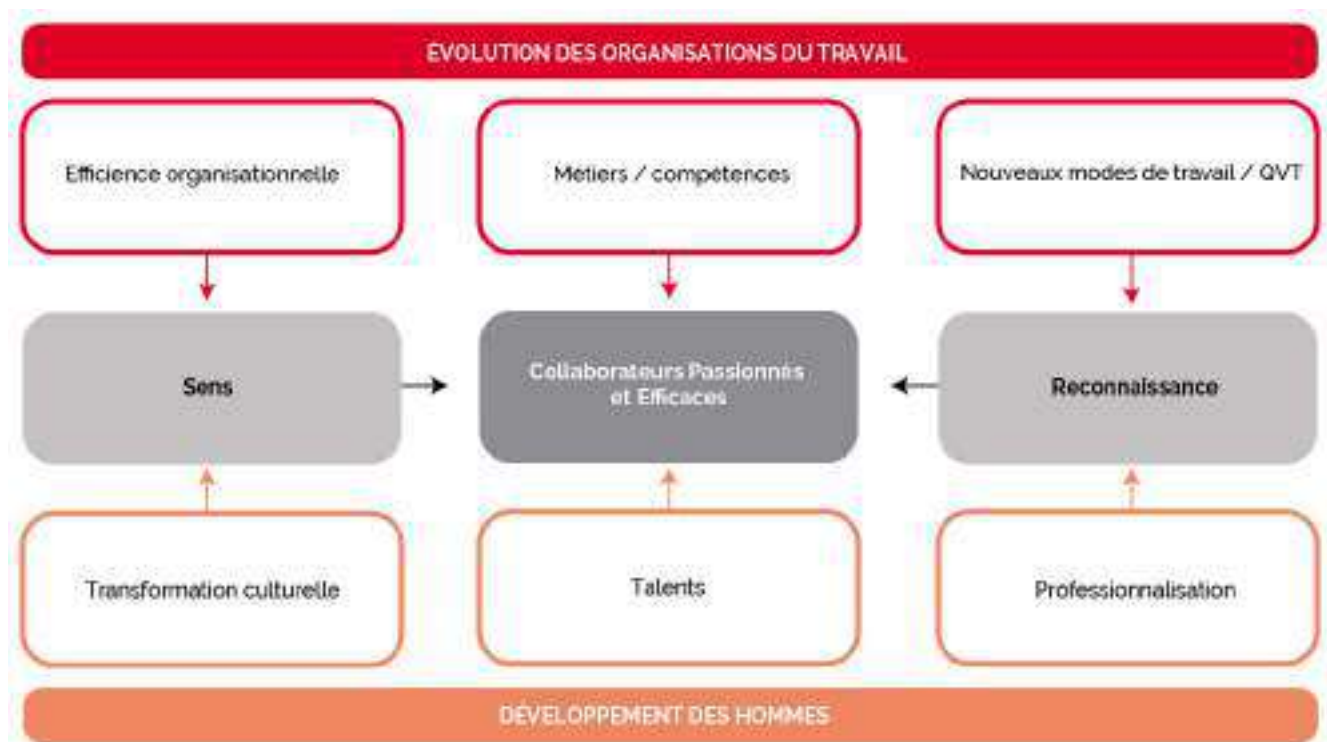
EVOLUTION DES ORGANISATIONS DU TRAVAIL

Efficience organisationnelle

Métiers / compétences

Nouveaux modes de travail / QVT

Sens

Collaborateurs Passionnés et Efficaces

Reconnaissance

Transformation culturelle

Talents

Professionnalisation

DÉVELOPPEMENT DES HOMMES